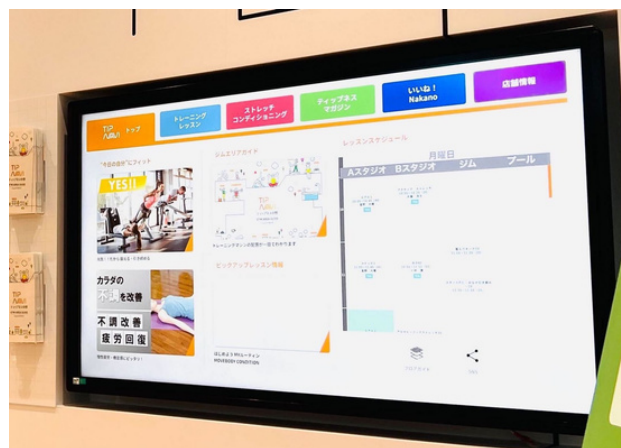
TIP A.M.I トップ

トレーニングレッスン

ストレッチコンディショニング

ディップネスマガジン

いいね！Nakano

店舗情報

"今日の自分"にフィット

YES!!

カラダの ホ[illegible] を改善

不調改善

疲労回復

ジムエリアガイド

TIP A.M.I

ピックアップレッスン情報

レッスンスケジュール

月曜日

Aスタジオ

Bスタジオ

ジム

プール